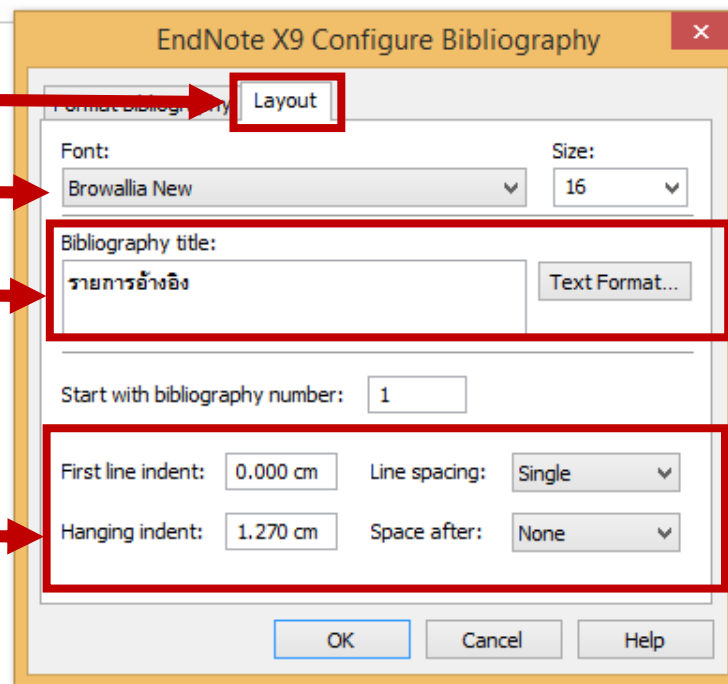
EndNote X9 Configure Bibliography

Format Bibliography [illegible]

Layout

Font:

Browallia New

Size:

16

Bibliography title:

รายการอ้างอิง

Text Format...

Start with bibliography number: 1

First line indent: 0.000 cm

Line spacing: Single

Hanging indent: 1.270 cm

Space after: None

OK

Cancel

Help